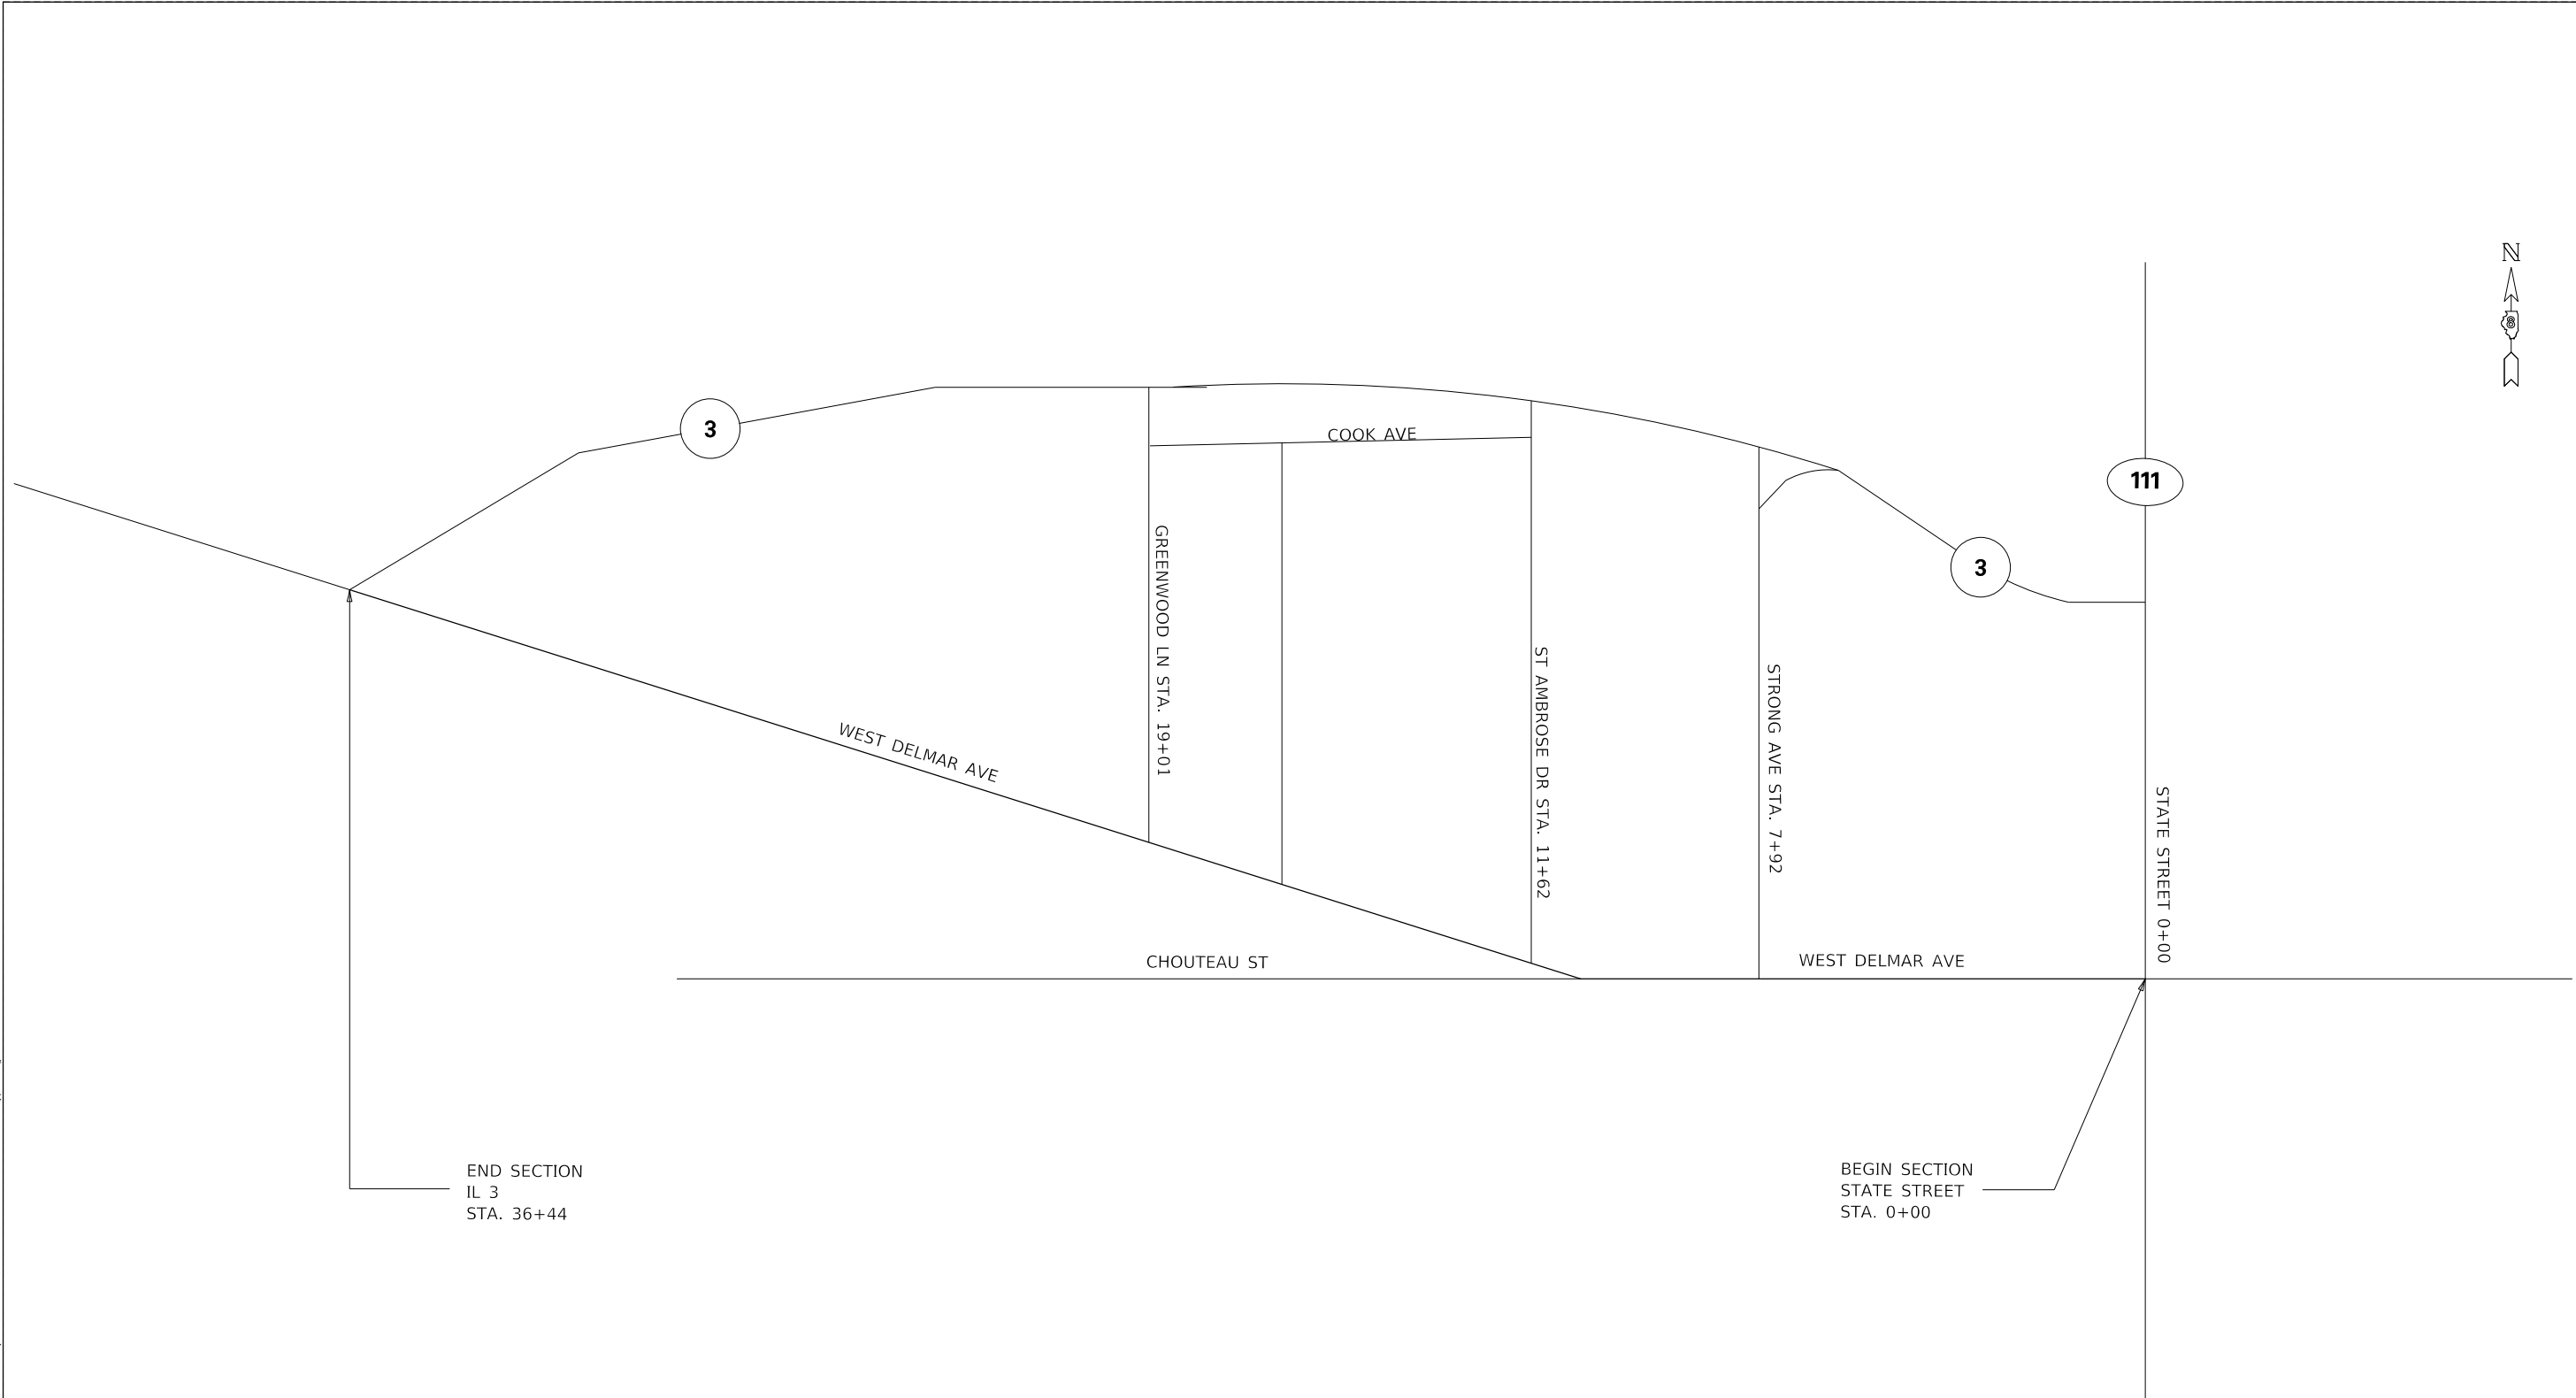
N

3

COOK AVE

111

3

GREENWOOD LN STA. 19+01

ST AMBROSE DR STA. 11+62

STRONG AVE STA. 7+92

WEST DELMAR AVE

STATE STREET 0+00

CHOUTEAU ST

WEST DELMAR AVE

END SECTION
IL 3
STA. 36+44

BEGIN SECTION
STATE STREET
STA. 0+00